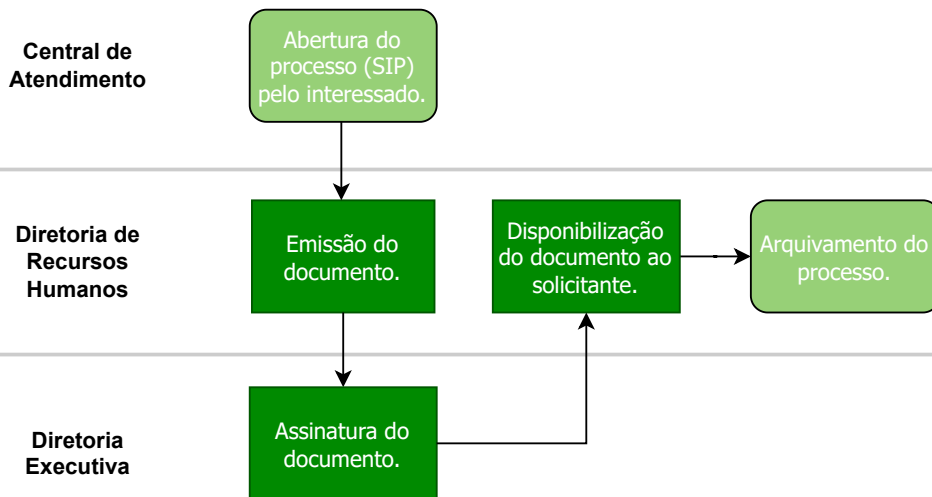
Central de Atendimento

Abertura do processo (SIP) pelo interessado.

Diretoria de Recursos Humanos

Emissão do documento.

Disponibilização do documento ao solicitante.

Arquivamento do processo.

Diretoria Executiva

Assinatura do documento.